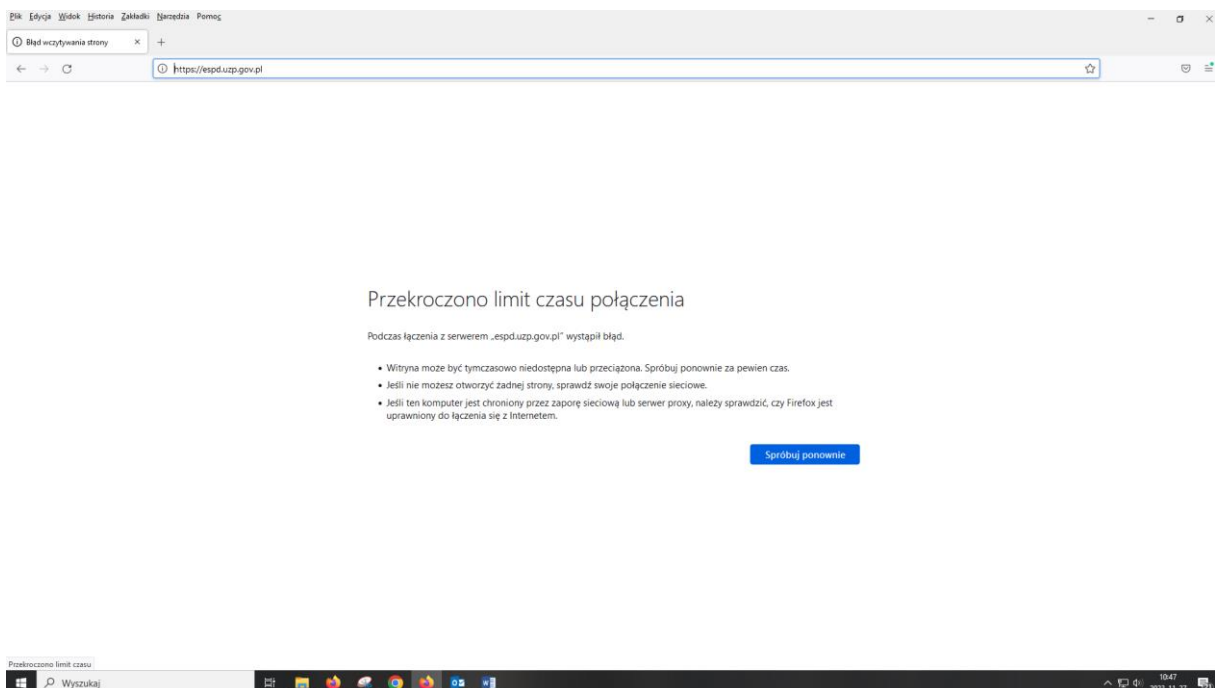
Plik Edycja Widok Historia Zakładki Narzędzia Pomoc

Błąd wczytywania strony ×

https://espd.uzp.gov.pl

Przekroczono limit czasu połączenia

Podczas łączenia z serwerem „espd.uzp.gov.pl" wystąpił błąd.

- Witryna może być tymczasowo niedostępna lub przeciążona. Spróbuj ponownie za pewien czas.
- Jeśli nie możesz otworzyć żadnej strony, sprawdź swoje połączenie sieciowe.
- Jeśli ten komputer jest chroniony przez zaporę sieciową lub serwer proxy, należy sprawdzić, czy Firefox jest uprawniony do łączenia się z Internetem.

Spróbuj ponownie

Przekroczono limit czasu

Wyszukaj

10:47
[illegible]